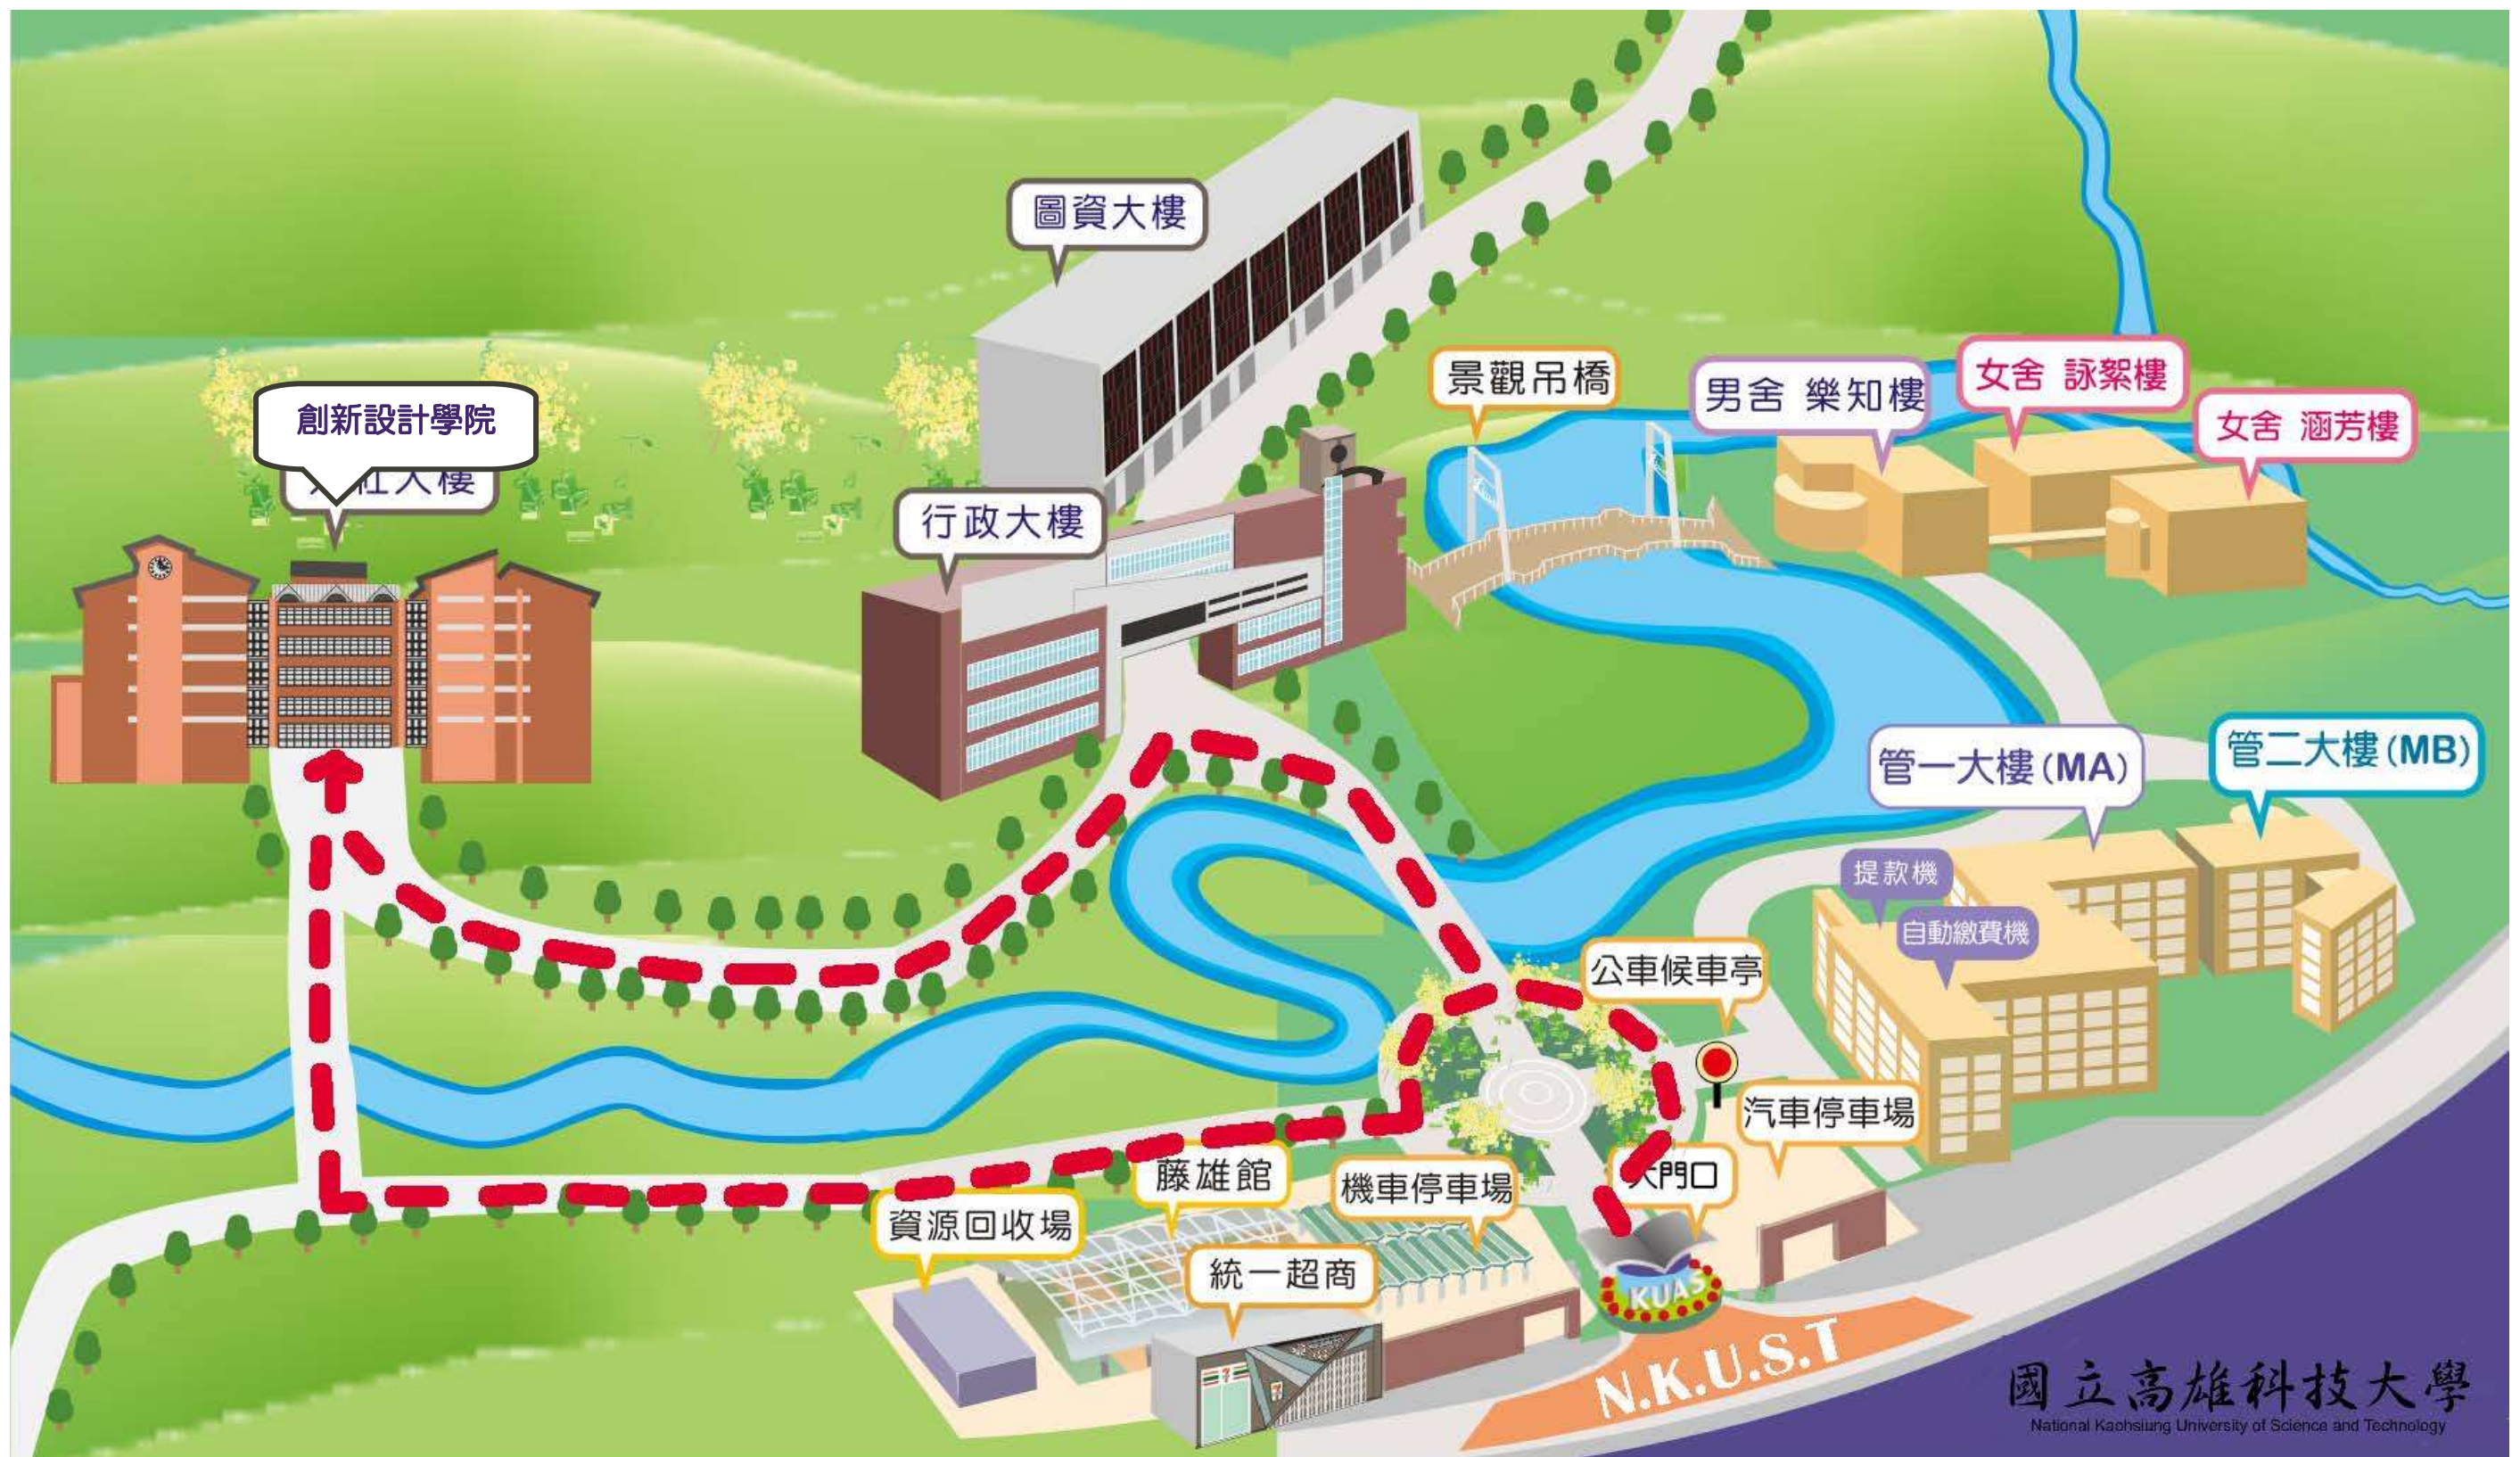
圖資大樓

創新設計學院

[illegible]大樓

行政大樓

景觀吊橋

男舍 樂知樓

女舍 詠絮樓

女舍 涵芳樓

管一大樓(MA)

管二大樓(MB)

提款機

自動繳費機

公車候車亭

汽車停車場

大門口

藤雄館

機車停車場

資源回收場

統一超商

KUAS

N.K.U.S.T

國立高雄科技大學
National Kaohsiung University of Science and Technology